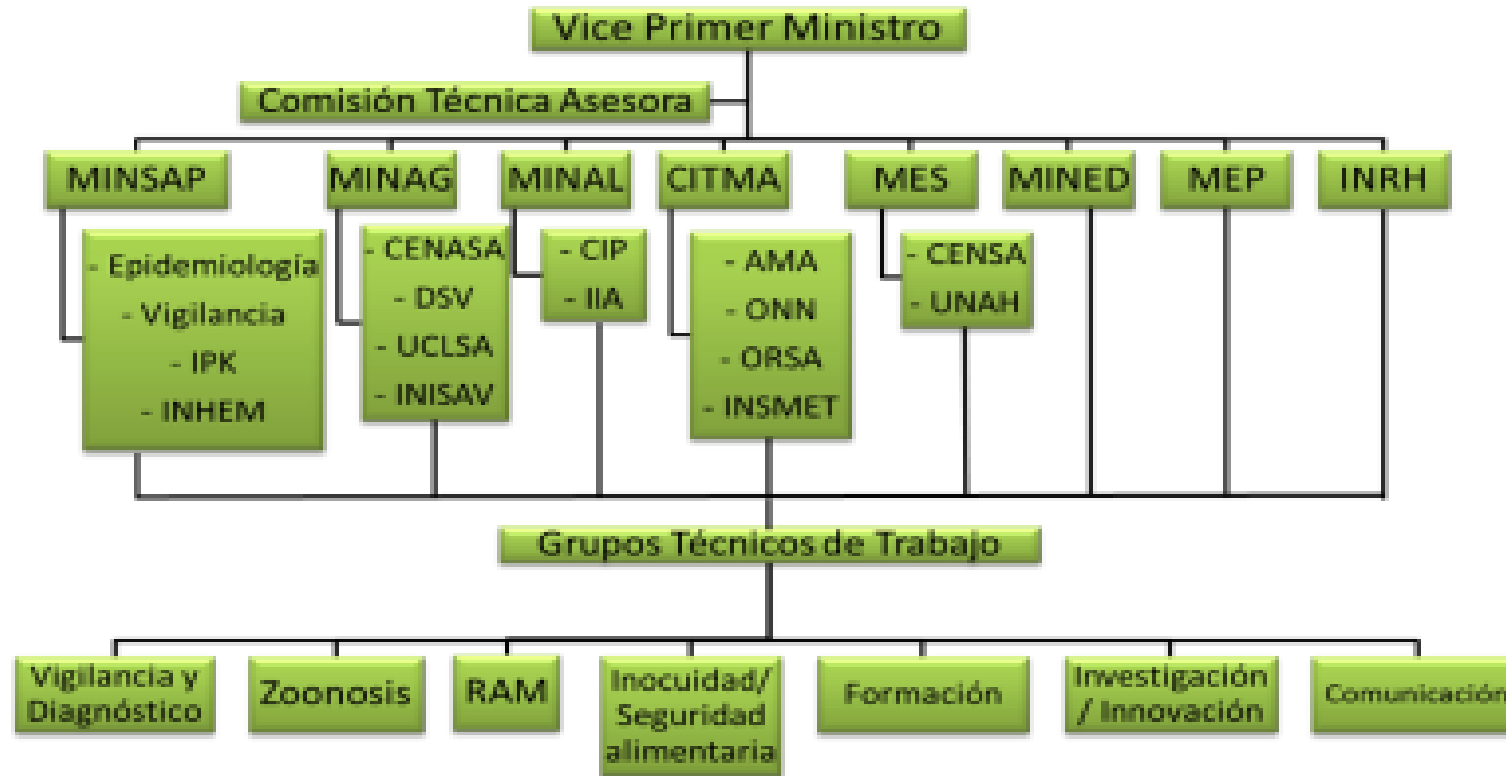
Vice Primer Ministro

Comisión Técnica Asesora

MINSAP

- Epidemiología
- Vigilancia
- IPK
- INHEM

MINAG

- CENASA
- DSV
- UCLSA
- INISAV

MINAL

- CIP
- IIA

CITMA

- AMA
- ONN
- ORSA
- INSMET

MES

- CENSA
- UNAH

MINED

MEP

INRH

Grupos Técnicos de Trabajo

Vigilancia y Diagnóstico

Zoonosis

RAM

Inocuidad/ Seguridad alimentaria

Formación

Investigación / Innovación

Comunicación